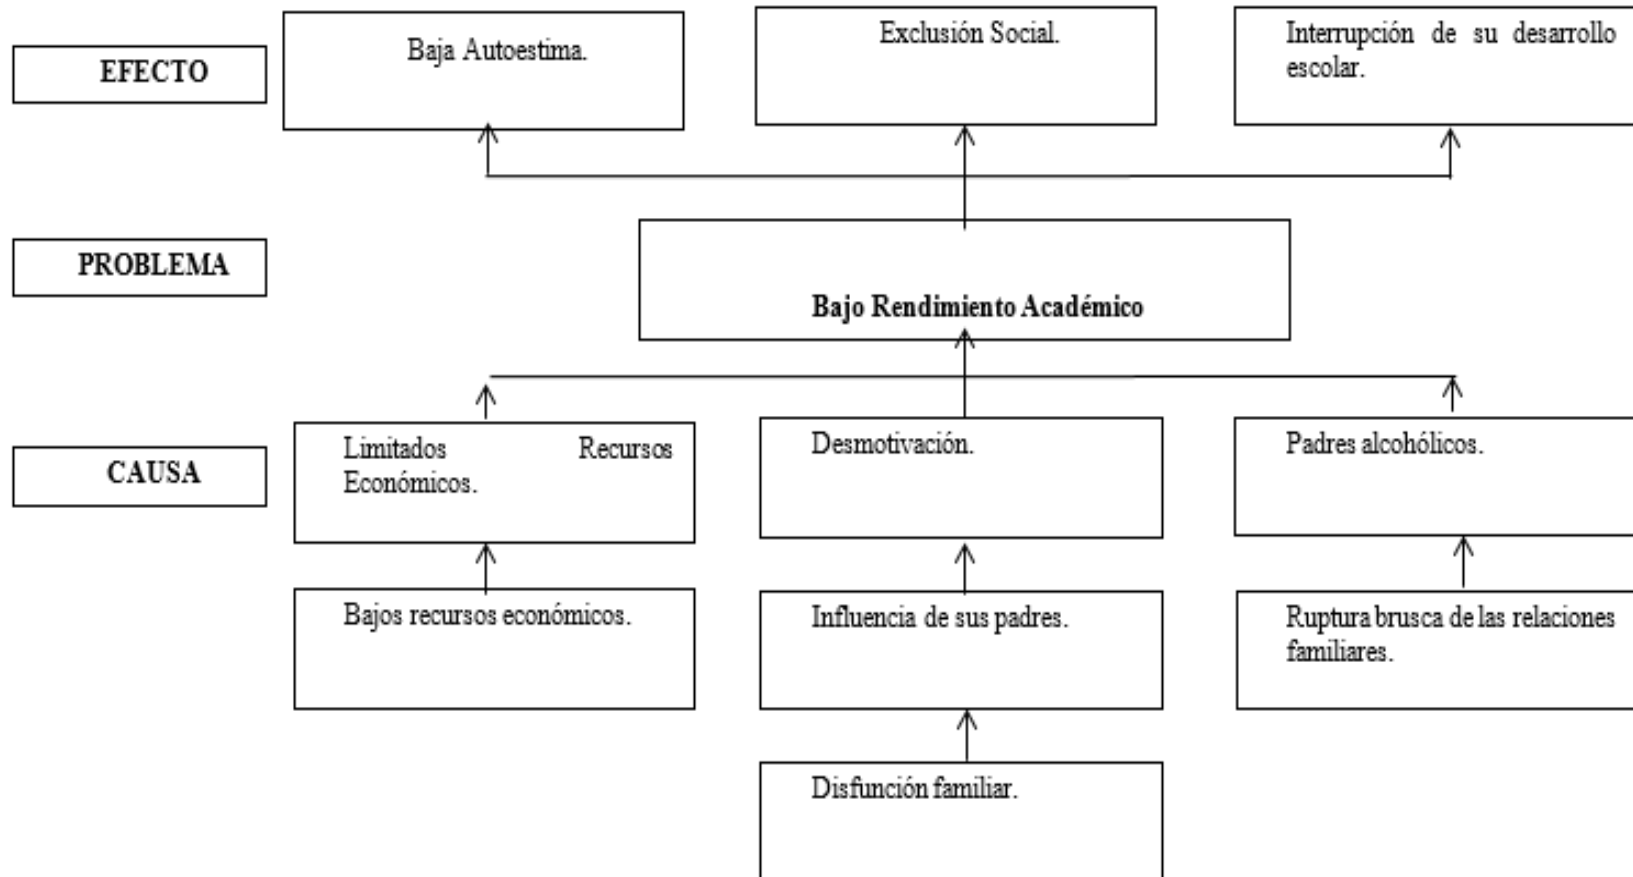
EFECTO

Baja Autoestima.

Exclusión Social.

Interrupción de su desarrollo escolar.

PROBLEMA

Bajo Rendimiento Académico

CAUSA

Limitados Recursos Económicos.

Desmotivación.

Padres alcohólicos.

Bajos recursos económicos.

Influencia de sus padres.

Ruptura brusca de las relaciones familiares.

Disfunción familiar.